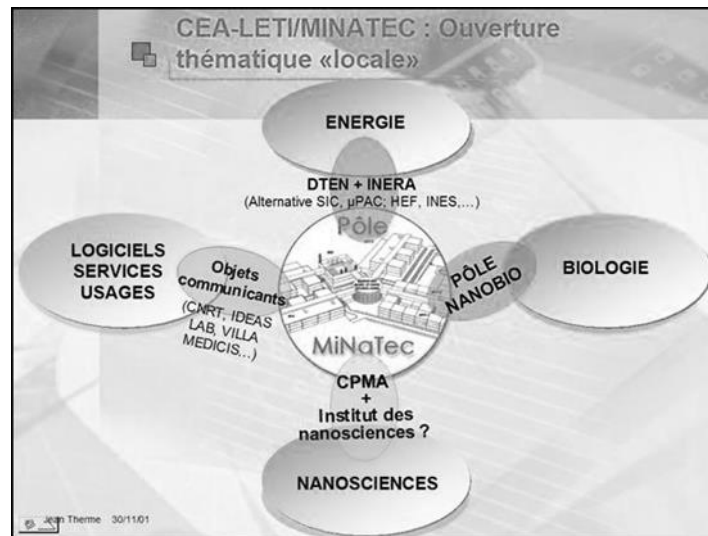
CEA-LETI/MINATEC : Ouverture thématique «locale»

ENERGIE

DTEN + INERA
(Alternative SIC, µPAC; HEF, INES,...)

Pôle

LOGICIELS
SERVICES
USAGES

Objets communicants
(CNRT, IDEAS LAB, VILLA MEDICIS,...)

PÔLE NANOBIO

BIOLOGIE

MiNaTec

CPMA
+
Institut des nanosciences ?

NANOSCIENCES

Jean Therme 30/11/01